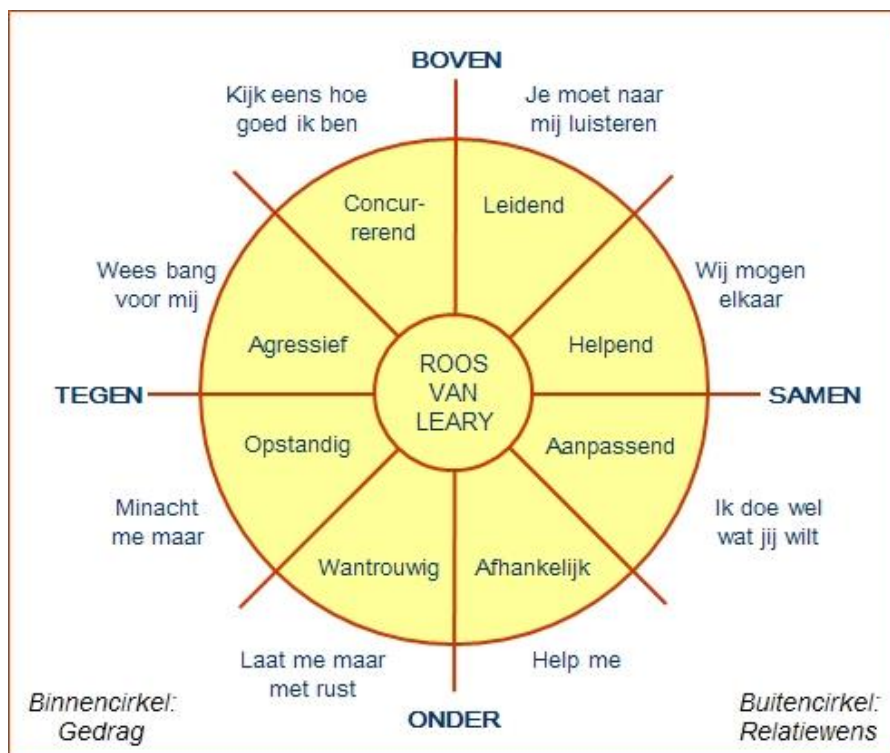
BOVEN

Kijk eens hoe goed ik ben

Je moet naar mij luisteren

Concurrerend

Leidend

Wees bang voor mij

Wij mogen elkaar

Agressief

ROOS VAN LEARY

Helpend

TEGEN

SAMEN

Opstandig

Aanpassend

Minacht me maar

Ik doe wel wat jij wilt

Wantrouwig

Afhankelijk

Laat me maar met rust

Help me

Binnencirkel: Gedrag

ONDER

Buitencirkel: Relatiewens